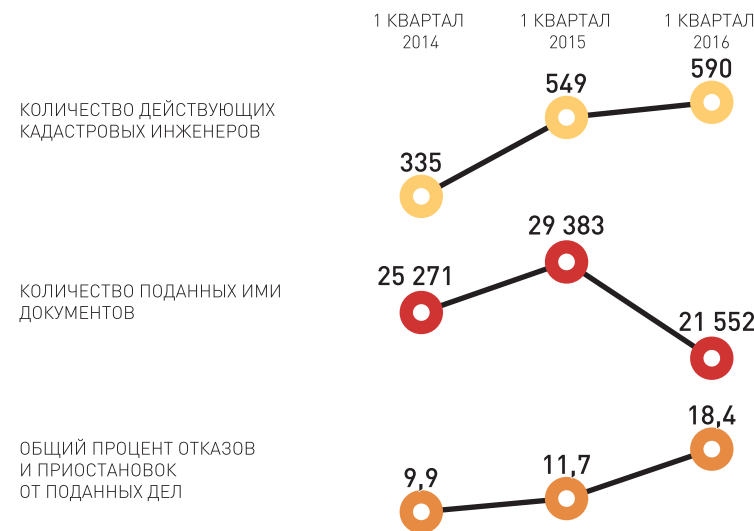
1 КВАРТАЛ 2014

1 КВАРТАЛ 2015

1 КВАРТАЛ 2016

КОЛИЧЕСТВО ДЕЙСТВУЮЩИХ КАДАСТРОВЫХ ИНЖЕНЕРОВ

335

549

590

КОЛИЧЕСТВО ПОДАННЫХ ИМИ ДОКУМЕНТОВ

25 271

29 383

21 552

ОБЩИЙ ПРОЦЕНТ ОТКАЗОВ И ПРИОСТАНОВОК ОТ ПОДАННЫХ ДЕЛ

9,9

11,7

18,4